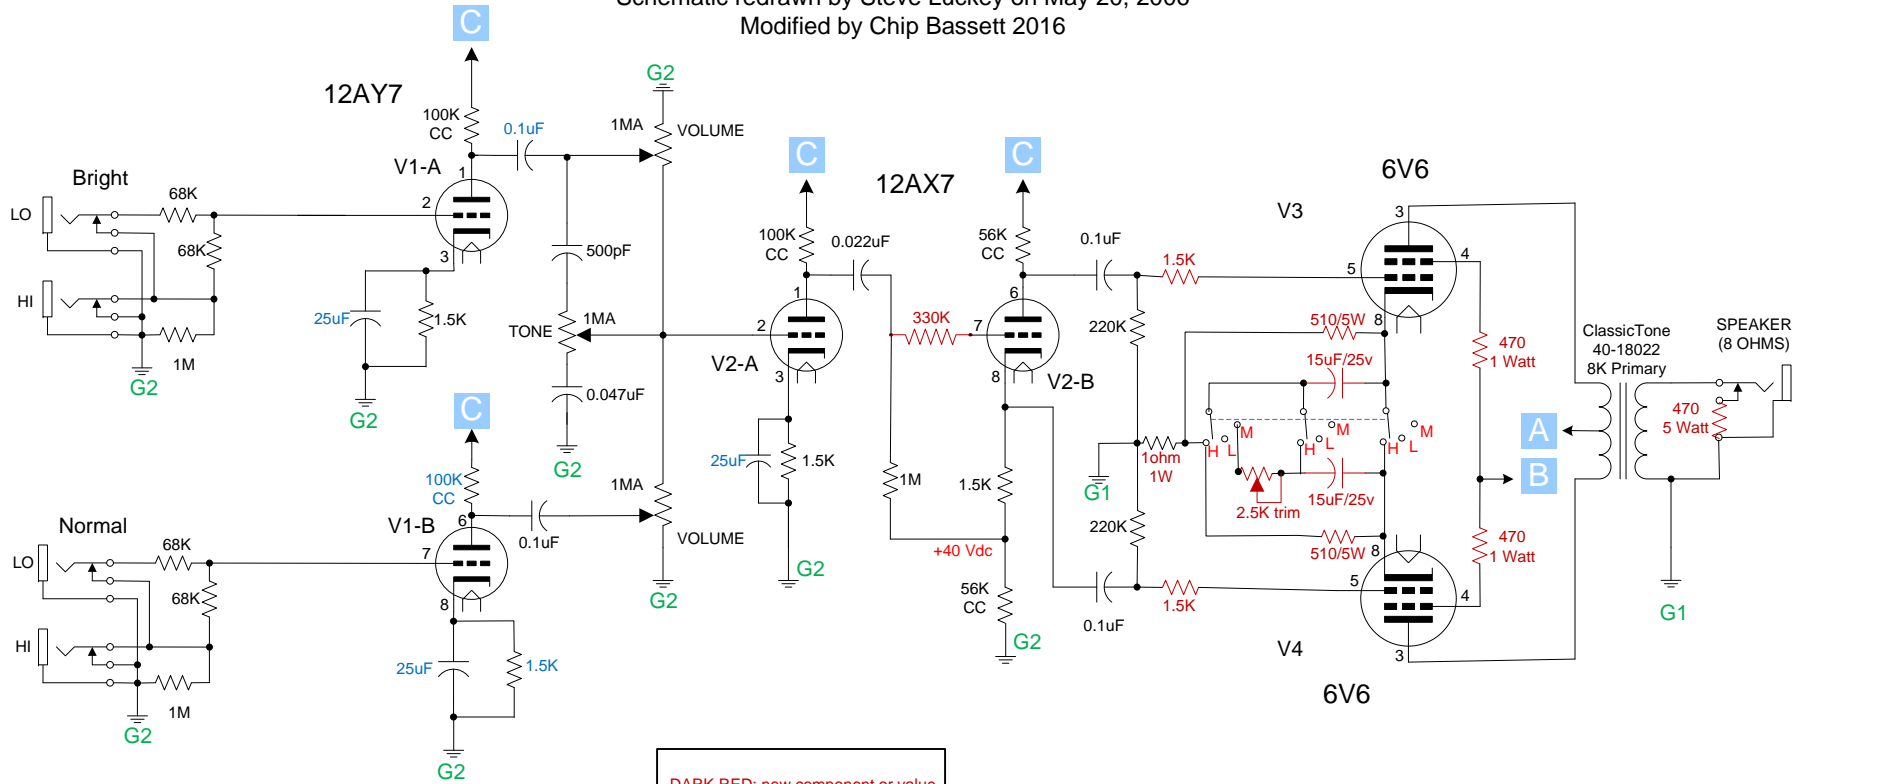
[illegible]
Modified by Chip Bassett 2016

C
G2
12AY7
100K
CC
0.1uF
1MA
VOLUME
C
12AX7
C
6V6
Bright
V1-A
1
68K
2
LO
68K
3
500pF
100K
CC
0.022uF
56K
CC
0.1uF
V3
3
1.5K
5
4
HI
25uF
1.5K
TONE
1MA
2
1
330K
7
6
220K
510/5W
8
470
1 Watt
ClassicTone
40-18022
8K Primary
SPEAKER
(8 OHMS)
1M
G2
G2
V2-A
3
8
V2-B
15uF/25v
G2
0.047uF
C
G2
100K
CC
1MA
25uF
1.5K
1M
1.5K
1ohm
1W
H
L
M
H
L
M
H
L
M
470
5 Watt
A
B
G1
2.5K trim
15uF/25v
Normal
V1-B
6
68K
0.1uF
VOLUME
+40 Vdc
220K
510/5W
8
470
1 Watt
LO
7
68K
G2
56K
CC
5
1.5K
4
G2
G2
0.1uF
V4
G1
HI
8
25uF
1.5K
3
1M
6V6
G2
G2
DARK RED: new component or value